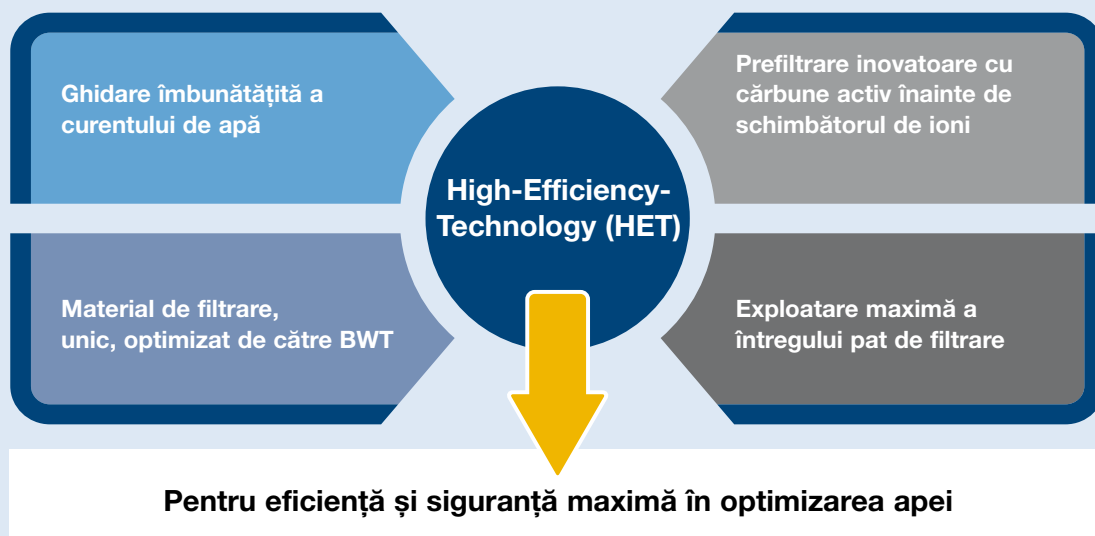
Ghidare îmbunătățită a curentului de apă

Prefiltrare inovatoare cu cărbune activ înainte de schimbătorul de ioni

High-Efficiency-Technology (HET)

Material de filtrare, unic, optimizat de către BWT

Exploatare maximă a întregului pat de filtrare

Pentru eficiență și siguranță maximă în optimizarea apei